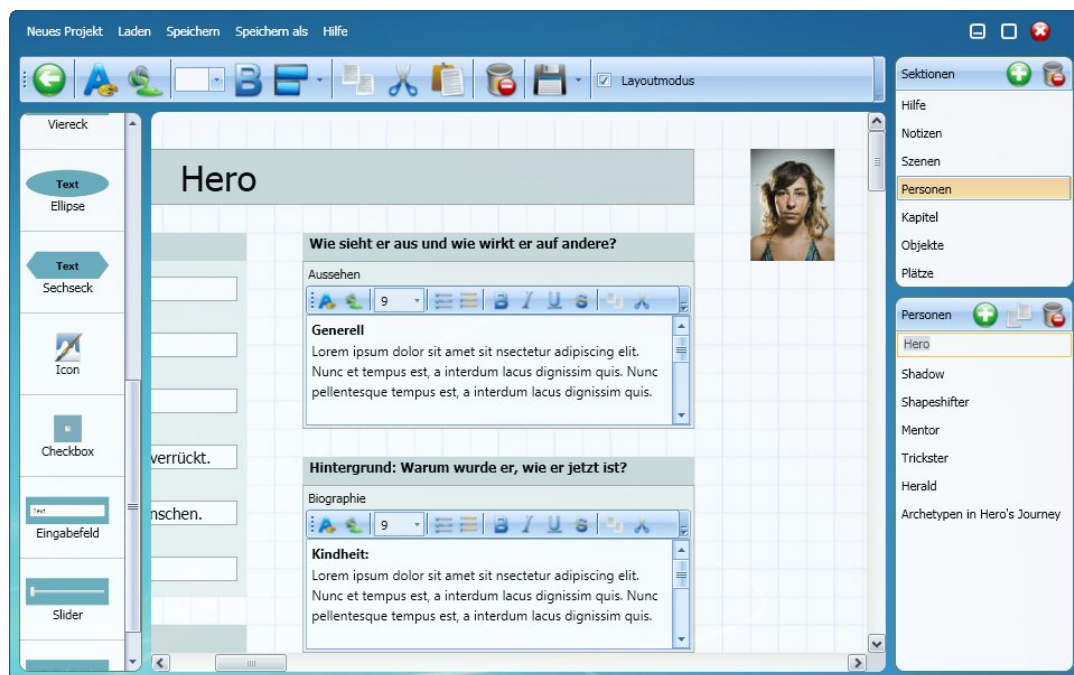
Neues Projekt Laden Speichern Speichern als Hilfe

Layoutmodus

Viereck

Text
Ellipse

Text
Sechseck

Icon

Checkbox

Text
Eingabefeld

Slider

Hero

verrückt.

nschen.

Wie sieht er aus und wie wirkt er auf andere?

Aussehen

9

Generell
Lorem ipsum dolor sit amet sit nsectetur adipiscing elit. Nunc et tempus est, a interdum lacus dignissim quis. Nunc pellentesque tempus est, a interdum lacus dignissim quis.

Hintergrund: Warum wurde er, wie er jetzt ist?

Biographie

9

Kindheit:
Lorem ipsum dolor sit amet sit nsectetur adipiscing elit. Nunc et tempus est, a interdum lacus dignissim quis. Nunc pellentesque tempus est, a interdum lacus dignissim quis.

Sektionen
Hilfe
Notizen
Szenen
Personen
Kapitel
Objekte
Plätze

Personen
Hero
Shadow
Shapeshifter
Mentor
Trickster
Herald
Archetypen in Hero's Journey